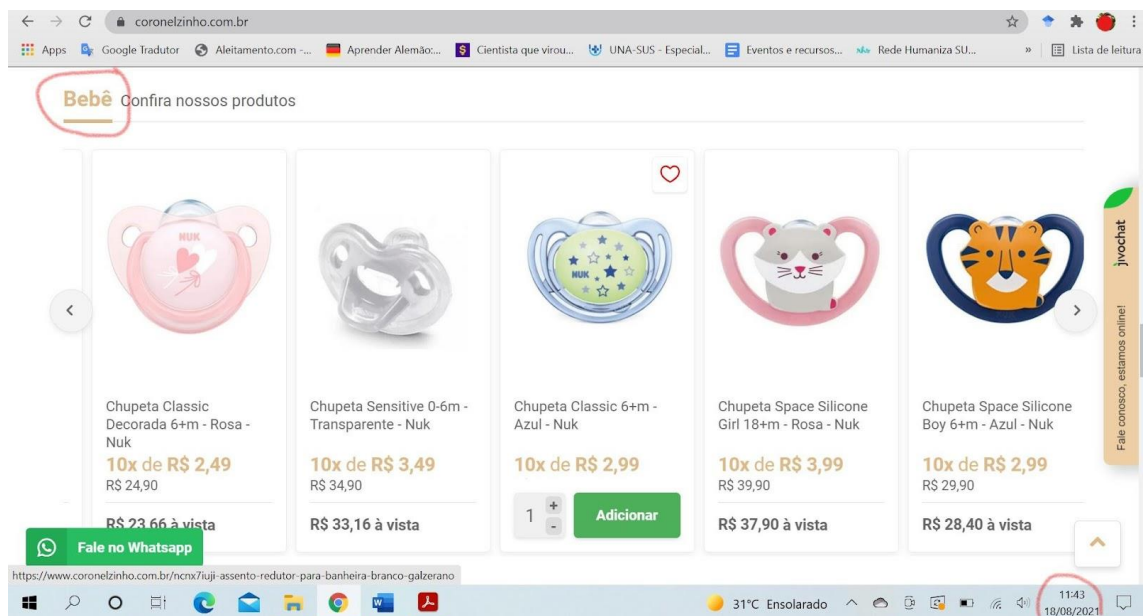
coronelzinho.com.br

Apps Google Tradutor Aleitamento.com -... Aprender Alemão:... Cientista que virou... UNA-SUS - Especial... Eventos e recursos... Rede Humaniza SU... » Lista de leitura

Bebê Confira nossos produtos

NUK

Chupeta Classic Decorada 6+m - Rosa - Nuk
10x de R$ 2,49
R$ 24,90
R$ 23,66 à vista

Chupeta Sensitive 0-6m - Transparente - Nuk
10x de R$ 3,49
R$ 34,90
R$ 33,16 à vista

NUK

Chupeta Classic 6+m - Azul - Nuk
10x de R$ 2,99
1
+
-
Adicionar

Chupeta Space Silicone Girl 18+m - Rosa - Nuk
10x de R$ 3,99
R$ 39,90
R$ 37,90 à vista

Chupeta Space Silicone Boy 6+m - Azul - Nuk
10x de R$ 2,99
R$ 29,90
R$ 28,40 à vista

jivochat
Fale conosco, estamos online!

Fale no Whatsapp

https://www.coronelzinho.com.br/ncnx7iuji-assento-redutor-para-banheira-branco-galzerano

31°C Ensolarado
11:43
18/08/2021